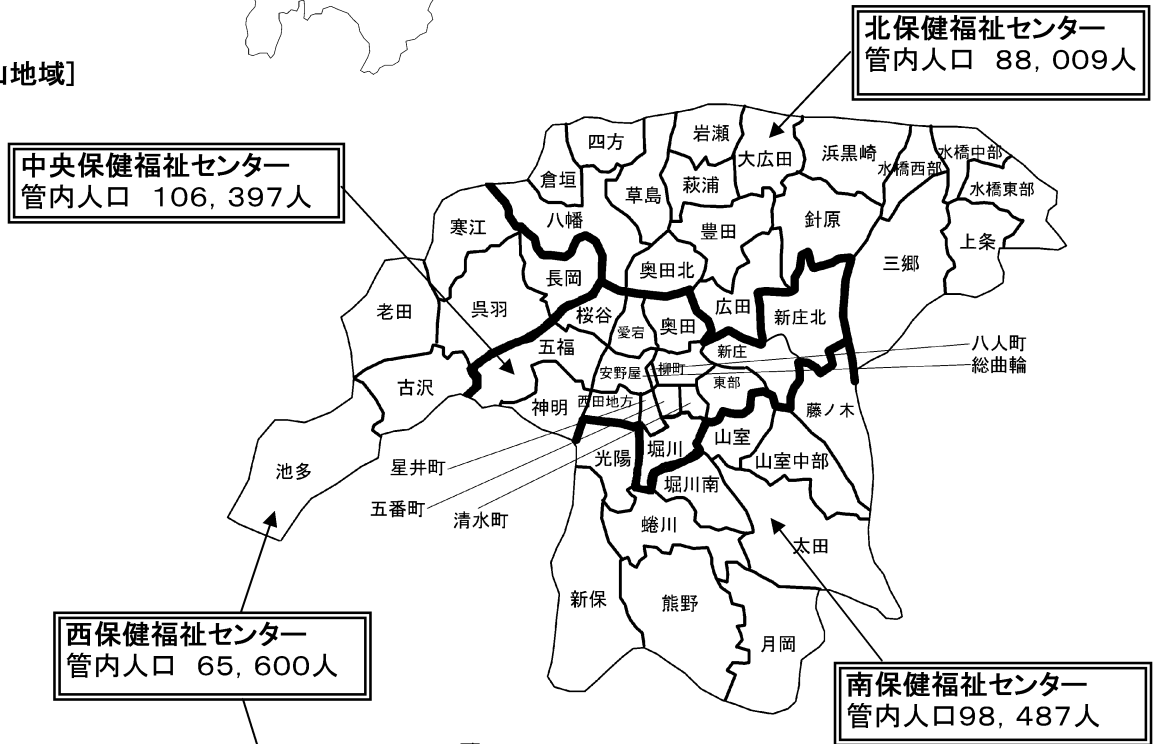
山地域]

北保健福祉センター
管内人口　88，009人

中央保健福祉センター
管内人口　106，397人

四方
岩瀬
大広田
浜黒崎
水橋中部
水橋西部
水橋東部
倉垣
草島
萩浦
八幡
寒江
豊田
針原
上条
三郷
長岡
奥田北
老田
呉羽
桜谷
広田
新庄北
愛宕
奥田
八人町
五福
新庄
総曲輪
安野屋
柳町
古沢
東部
神明
西田地方
藤ノ木
堀川
山室
光陽
山室中部
池多
星井町
堀川南
五番町
清水町
蜷川
太田
新保
熊野
月岡

西保健福祉センター
管内人口　65，600人

南保健福祉センター
管内人口98，487人